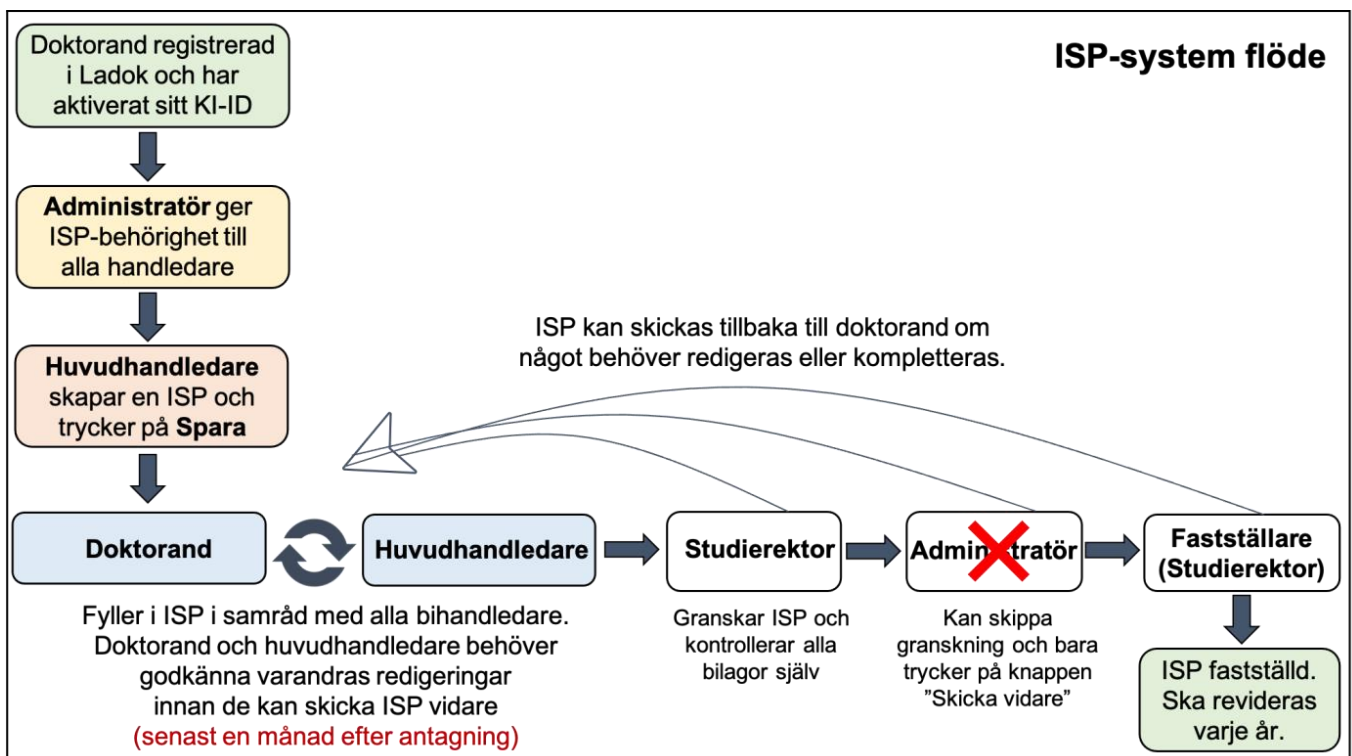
ISP-system flöde

Doktorand registrerad i Ladok och har aktiverat sitt KI-ID

**Administratör** ger ISP-behörighet till alla handledare

**Huvudhandledare** skapar en ISP och trycker på **Spara**

ISP kan skickas tillbaka till doktorand om något behöver redigeras eller kompletteras.

Doktorand

Huvudhandledare

Fyller i ISP i samråd med alla bihandledare. Doktorand och huvudhandledare behöver godkänna varandras redigeringar innan de kan skicka ISP vidare (senast en månad efter antagning)

Studierektor

Granskar ISP och kontrollerar alla bilagor själv

Administratör

Kan skippa granskning och bara trycker på knappen ”Skicka vidare”

Fastställare (Studierektor)

ISP fastställd. Ska revideras varje år.